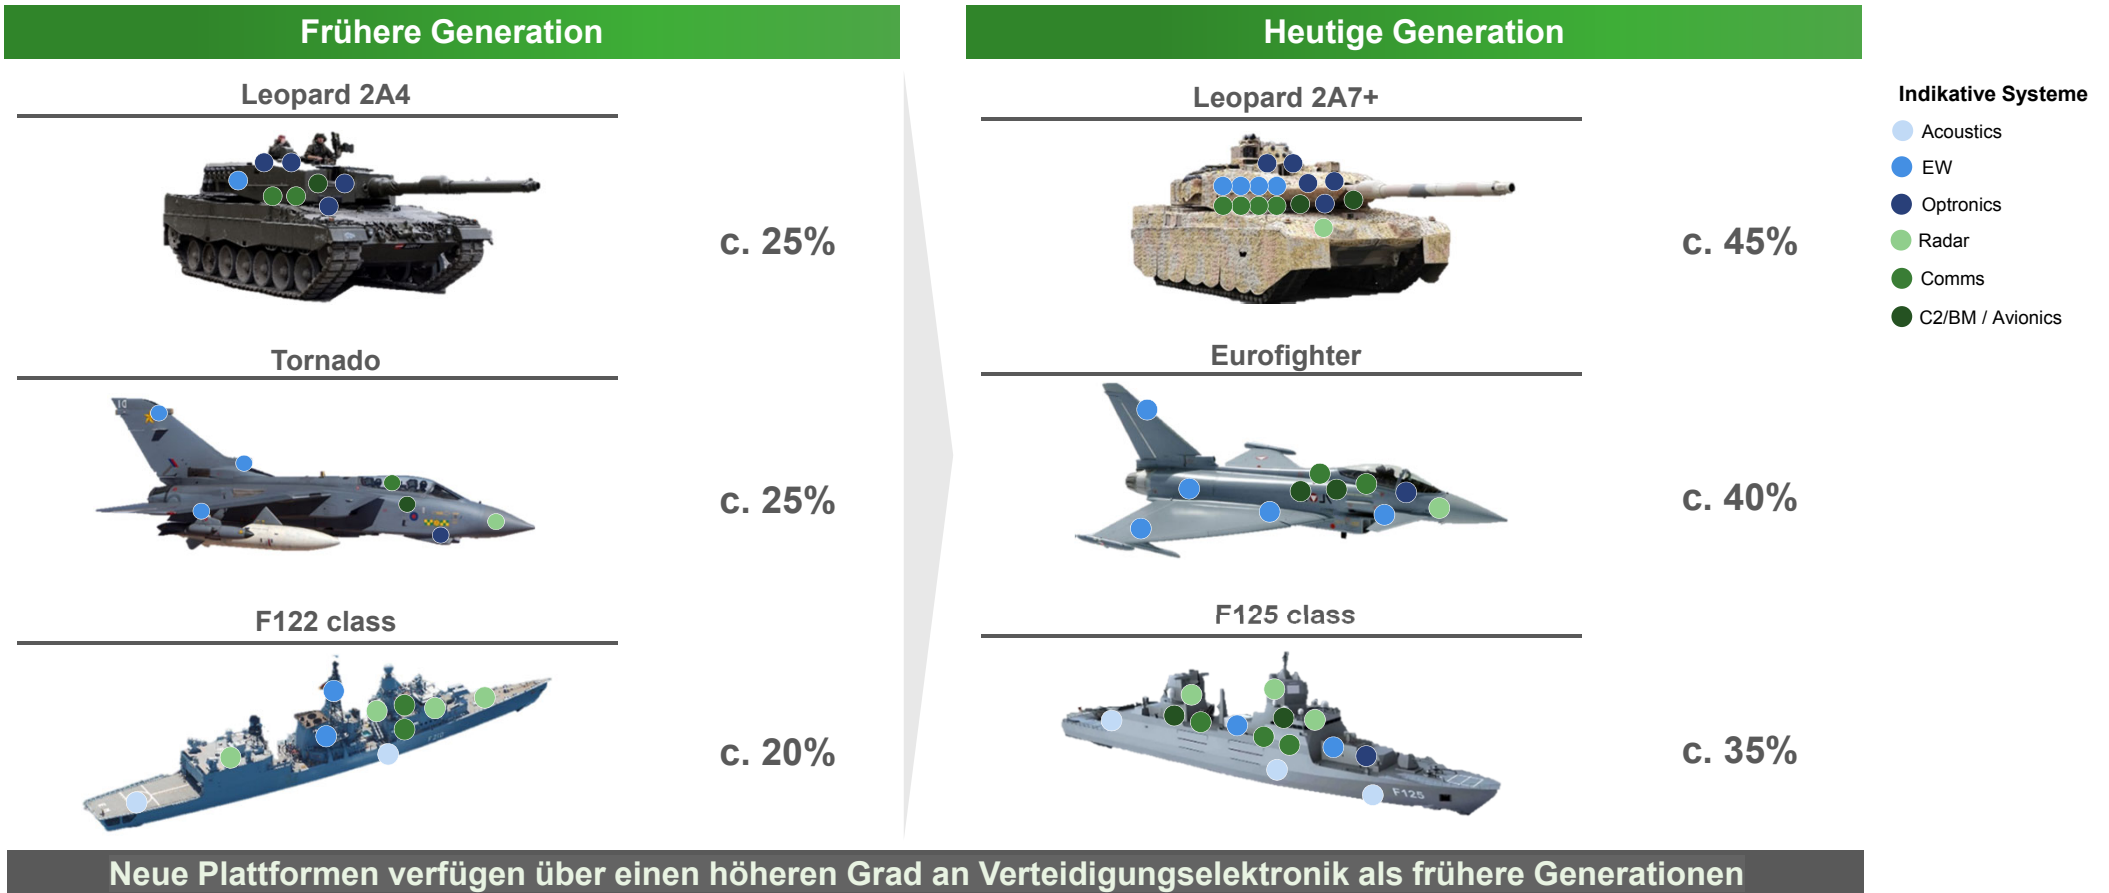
Frühere Generation

Leopard 2A4

c. 25%

Tornado

c. 25%

F122 class

c. 20%

Heutige Generation

Leopard 2A7+

c. 45%

Eurofighter

c. 40%

F125 class

c. 35%

Indikative Systeme
Acoustics
EW
Optronics
Radar
Comms
C2/BM / Avionics

Neue Plattformen verfügen über einen höheren Grad an Verteidigungselektronik als frühere Generationen